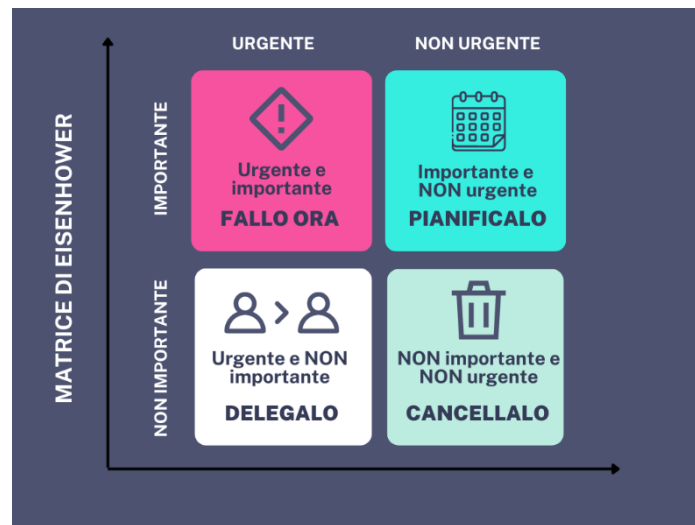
MATRICE DI EISENHOWER

URGENTE

NON URGENTE

IMPORTANTE

Urgente e importante

FALLO ORA

Importante e NON urgente

PIANIFICALO

NON IMPORTANTE

Urgente e NON importante

DELEGALO

NON importante e NON urgente

CANCELLALO